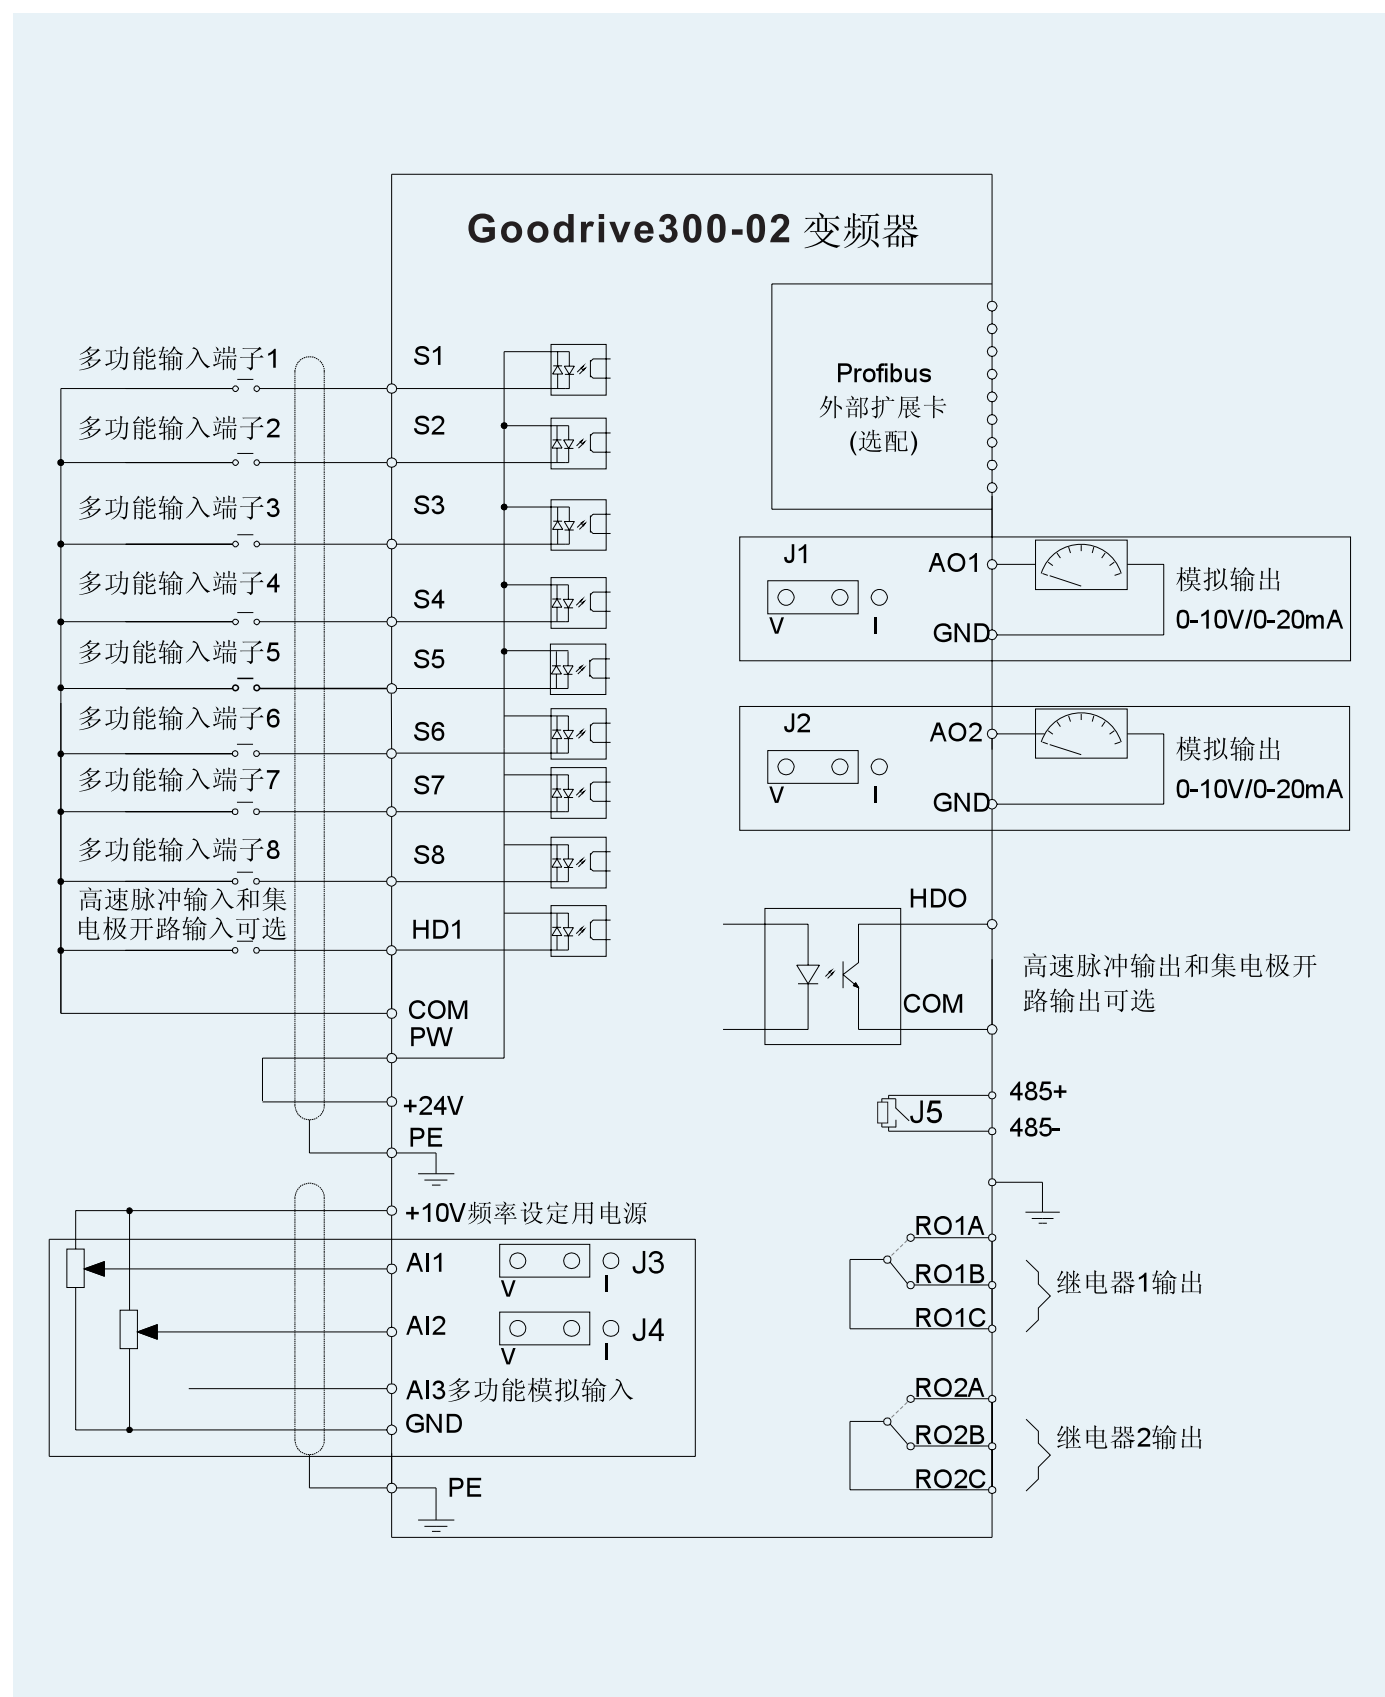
Goodrive300-02 变频器

多功能输入端子1
多功能输入端子2
多功能输入端子3
多功能输入端子4
多功能输入端子5
多功能输入端子6
多功能输入端子7
多功能输入端子8
高速脉冲输入和集电极开路输入可选

S1
S2
S3
S4
S5
S6
S7
S8
HD1
COM
PW
+24V
PE

Profibus
外部扩展卡
(选配)

J1
AO1
V
I
GND
模拟输出
0-10V/0-20mA

J2
AO2
V
I
GND
模拟输出
0-10V/0-20mA

HDO
COM
高速脉冲输出和集电极开路输出可选

J5
485+
485-

+10V频率设定用电源
AI1
V
I
J3
AI2
V
I
J4
AI3多功能模拟输入
GND
PE

RO1A
RO1B
RO1C
继电器1输出

RO2A
RO2B
RO2C
继电器2输出